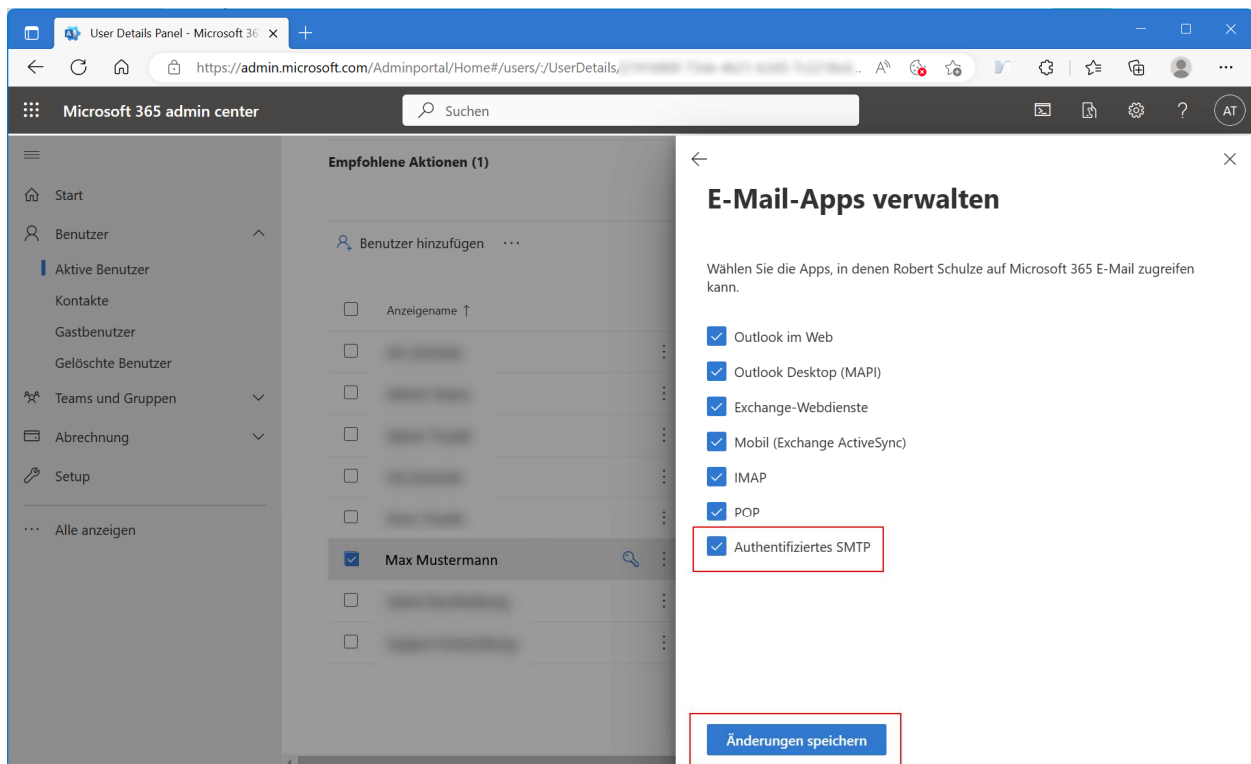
User Details Panel - Microsoft 36

https://admin.microsoft.com/Adminportal/Home#/users/:/UserDetails/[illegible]

Microsoft 365 admin center

Suchen

AT

Start

Benutzer

Aktive Benutzer

Kontakte

Gastbenutzer

Gelöschte Benutzer

Teams und Gruppen

Abrechnung

Setup

Alle anzeigen

Empfohlene Aktionen (1)

Benutzer hinzufügen

Anzeigename ↑

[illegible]

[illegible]

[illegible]

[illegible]

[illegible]

Max Mustermann

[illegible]

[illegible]

E-Mail-Apps verwalten

Wählen Sie die Apps, in denen Robert Schulze auf Microsoft 365 E-Mail zugreifen kann.

Outlook im Web

Outlook Desktop (MAPI)

Exchange-Webdienste

Mobil (Exchange ActiveSync)

IMAP

POP

Authentifiziertes SMTP

Änderungen speichern